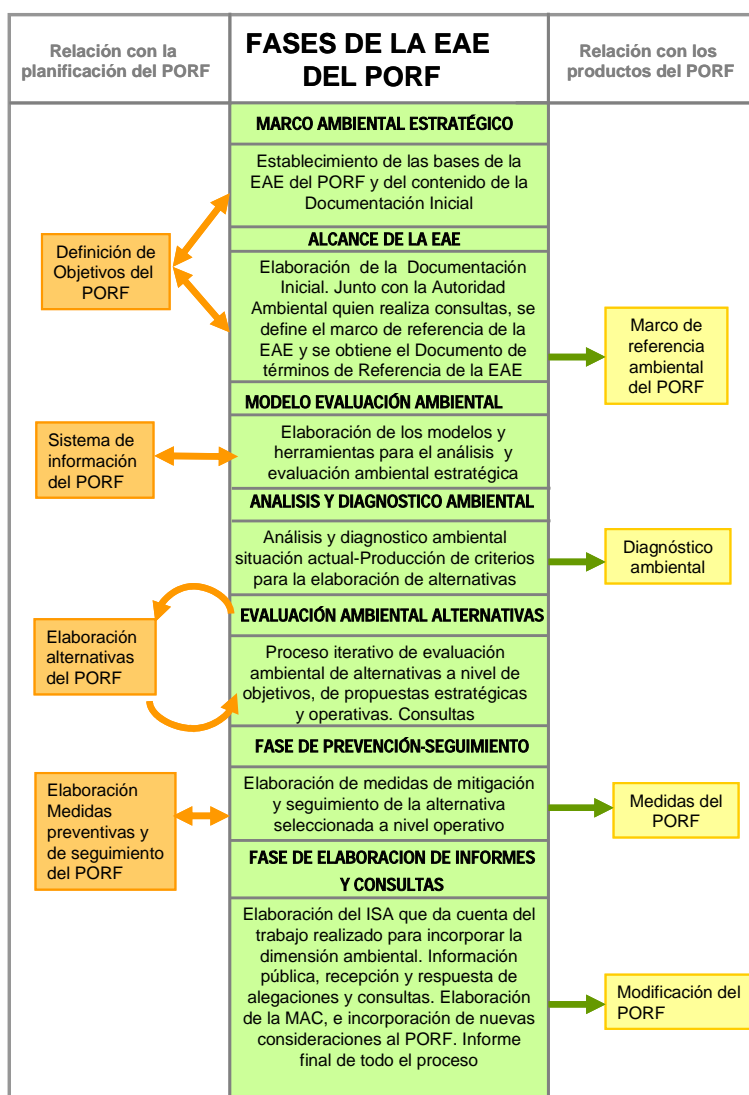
Relación con la planificación del PORF

FASES DE LA EAE DEL PORF

Relación con los productos del PORF

MARCO AMBIENTAL ESTRATÉGICO

Establecimiento de las bases de la EAE del PORF y del contenido de la Documentación Inicial

ALCANCE DE LA EAE

Elaboración de la Documentación Inicial. Junto con la Autoridad Ambiental quien realiza consultas, se define el marco de referencia de la EAE y se obtiene el Documento de términos de Referencia de la EAE

MODELO EVALUACIÓN AMBIENTAL

Elaboración de los modelos y herramientas para el análisis y evaluación ambiental estratégica

ANALISIS Y DIAGNOSTICO AMBIENTAL

Análisis y diagnostico ambiental situación actual-Producción de criterios para la elaboración de alternativas

EVALUACIÓN AMBIENTAL ALTERNATIVAS

Proceso iterativo de evaluación ambiental de alternativas a nivel de objetivos, de propuestas estratégicas y operativas. Consultas

FASE DE PREVENCIÓN-SEGUIMIENTO

Elaboración de medidas de mitigación y seguimiento de la alternativa seleccionada a nivel operativo

FASE DE ELABORACION DE INFORMES Y CONSULTAS

Elaboración del ISA que da cuenta del trabajo realizado para incorporar la dimensión ambiental. Información pública, recepción y respuesta de alegaciones y consultas. Elaboración de la MAC, e incorporación de nuevas consideraciones al PORF. Informe final de todo el proceso

Definición de Objetivos del PORF

Sistema de información del PORF

Elaboración alternativas del PORF

Elaboración Medidas preventivas y de seguimiento del PORF

Marco de referencia ambiental del PORF

Diagnóstico ambiental

Medidas del PORF

Modificación del PORF